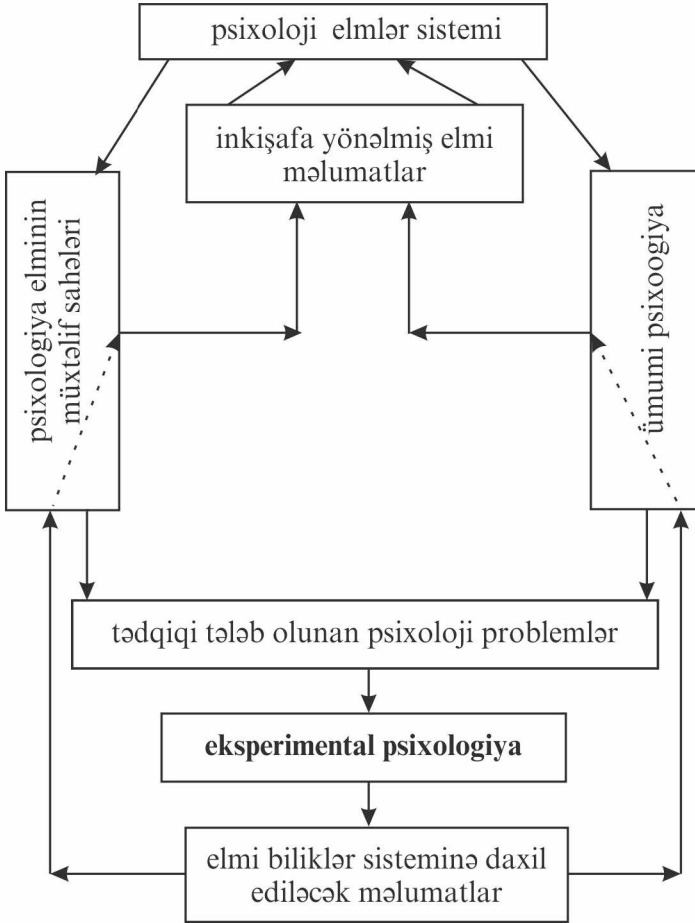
psixoloji elmlər sistemi

inkişafa yönəlmiş elmi məlumatlar

psixologiya elminin müxtəlif sahələri

ümumi psixoogiya

tədqiqi tələb olunan psixoloji problemlər

**eksperimental psixologiya**

elmi biliklər sisteminə daxil ediləcək məlumatlar